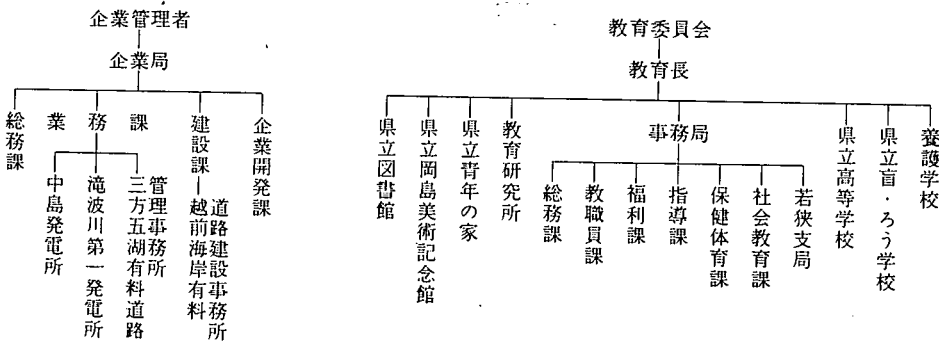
企業管理者
企業局

総務課
業務課
中島発電所
滝波川第一発電所
三方五湖有料道路管理事務所
建設課
越前海岸有料道路建設事務所
企業開発課

教育委員会
教育長

県立図書館
県立岡島美術記念館
県立青年の家
教育研究所
事務局
総務課
教職員課
福利課
指導課
保健体育課
社会教育課
若狭支局
県立高等学校
県立盲・ろう学校
養護学校